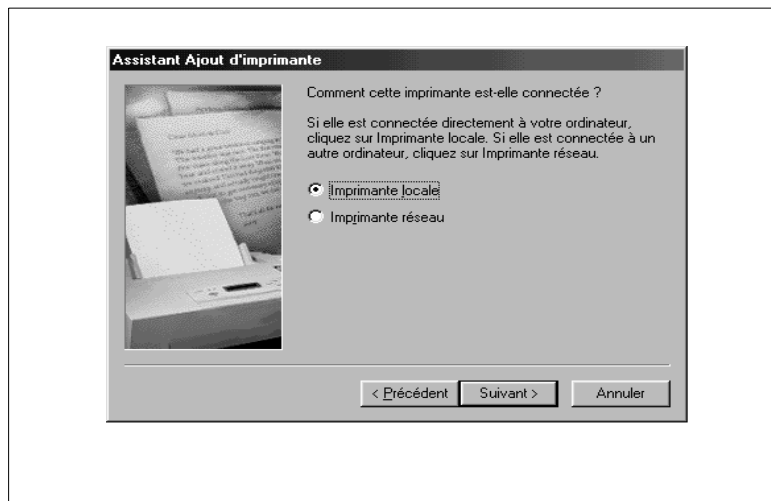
Assistant Ajout d'imprimante

Comment cette imprimante est-elle connectée ?

Si elle est connectée directement à votre ordinateur, cliquez sur Imprimante locale. Si elle est connectée à un autre ordinateur, cliquez sur Imprimante réseau.

Imprimante locale

Imprimante réseau

< Précédent

Suivant >

Annuler